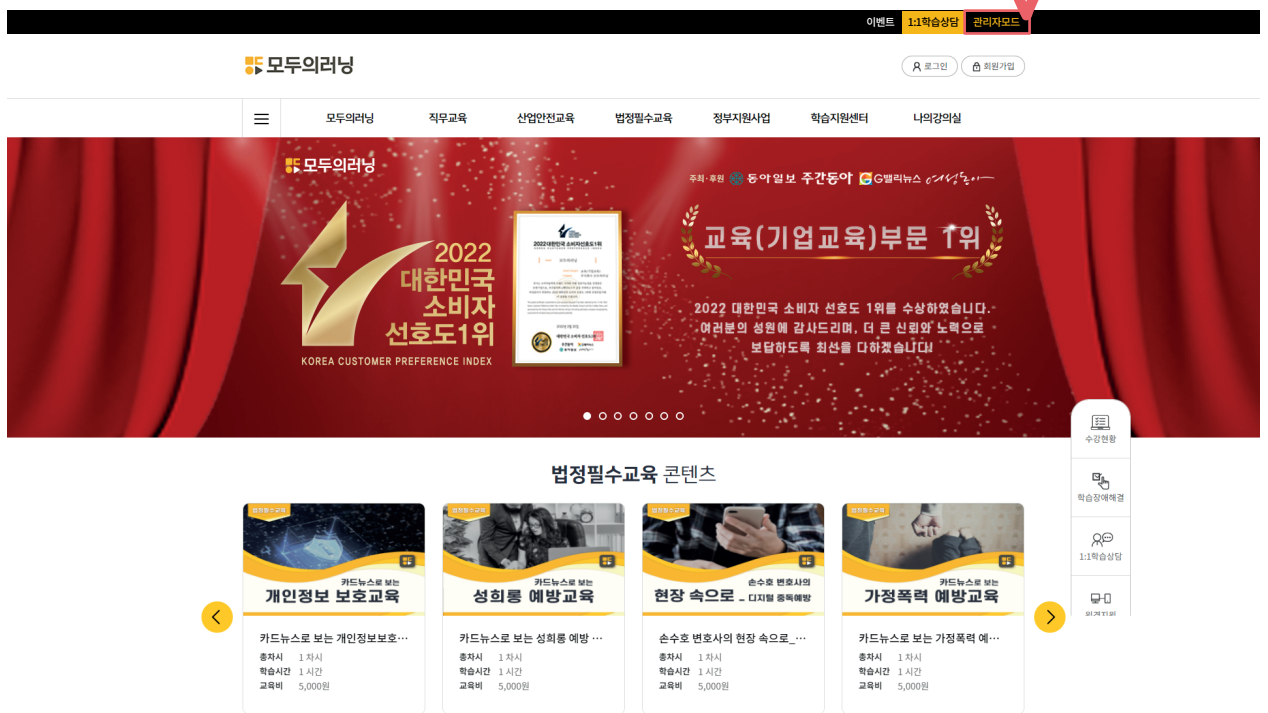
이벤트 1:1학습상담 관리자모드

모두의러닝

로그인 회원가입

모두의러닝 직무교육 산업안전교육 법정필수교육 정부지원사업 학습지원센터 나의강의실

모두의러닝

주최·후원 동아일보 주간동아 G밸리뉴스 여성동아

2022 대한민국 소비자 선호도1위
KOREA CUSTOMER PREFERENCE INDEX

2022 대한민국 소비자 선호도1위

교육(기업교육)부문 1위

2022 대한민국 소비자 선호도 1위를 수상하였습니다.
여러분의 성원에 감사드리며, 더 큰 신뢰와 노력으로
보답하도록 최선을 다하겠습니다!

수강현황
학습장애해결
1:1학습상담
원격지원

법정필수교육 콘텐츠

법정필수교육
카드뉴스로 보는
개인정보 보호교육
카드뉴스로 보는 개인정보보호…
총차시 1 차시
학습시간 1 시간
교육비 5,000원

법정필수교육
카드뉴스로 보는
성희롱 예방교육
카드뉴스로 보는 성희롱 예방 …
총차시 1 차시
학습시간 1 시간
교육비 5,000원

법정필수교육
손수호 변호사의
현장 속으로 _ 디지털 중독예방
손수호 변호사의 현장 속으로_…
총차시 1 차시
학습시간 1 시간
교육비 5,000원

법정필수교육
카드뉴스로 보는
가정폭력 예방교육
카드뉴스로 보는 가정폭력 예…
총차시 1 차시
학습시간 1 시간
교육비 5,000원